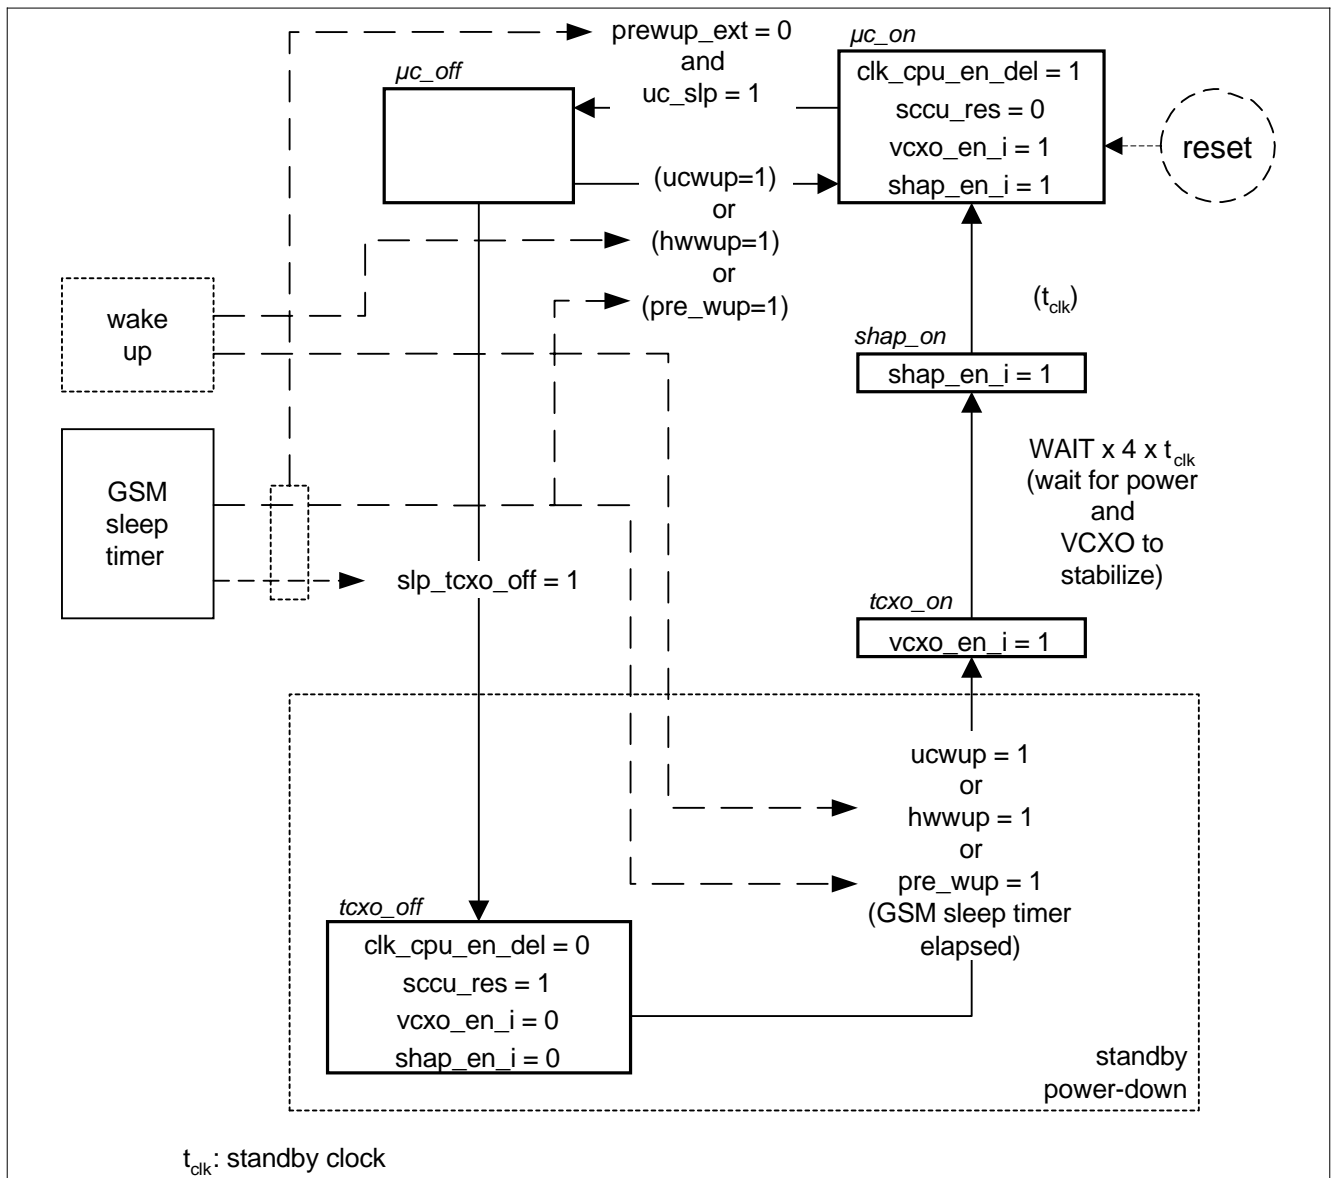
prewup_ext = 0
and
uc_slp = 1

µc_off

µc_on
clk_cpu_en_del = 1
sccu_res = 0
vcxo_en_i = 1
shap_en_i = 1

reset

(ucwup=1)
or
(hwwup=1)
or
(pre_wup=1)

wake up

($t_{clk}$)

shap_on
shap_en_i = 1

GSM sleep timer

WAIT x 4 x $t_{clk}$
(wait for power and VCXO to stabilize)

slp_tcxo_off = 1

tcxo_on
vcxo_en_i = 1

ucwup = 1
or
hwwup = 1
or
pre_wup = 1
(GSM sleep timer elapsed)

tcxo_off
clk_cpu_en_del = 0
sccu_res = 1
vcxo_en_i = 0
shap_en_i = 0

standby
power-down

$t_{clk}$: standby clock